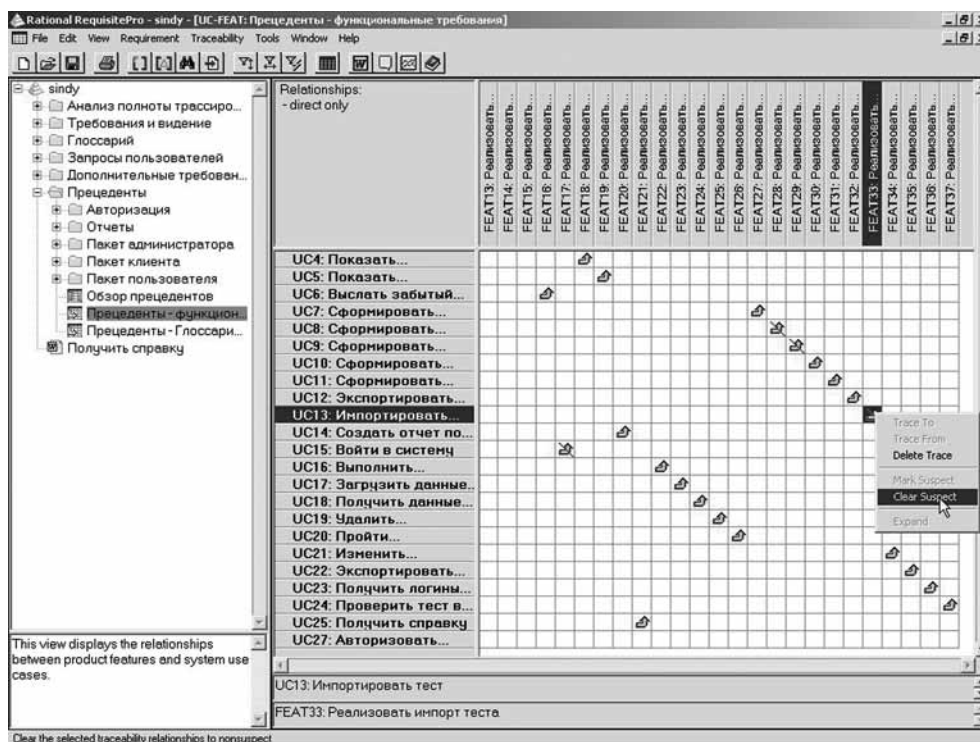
Rational RequisitePro - sindy - [UC-FEAT: Прецеденты - функциональные требования]

File Edit View Requirement Traceability Tools Window Help

sindy
Анализ полноты трассиро...
Требования и видение
Глоссарий
Запросы пользователей
Дополнительные требован...
Прецеденты
Авторизация
Отчеты
Пакет администратора
Пакет клиента
Пакет пользователя
Обзор прецедентов
Прецеденты - функцион...
Прецеденты - Глоссари...
Получить справку

Relationships:
- direct only

FEAT13: Реализовать...
FEAT14: Реализовать...
FEAT15: Реализовать...
FEAT16: Реализовать...
FEAT17: Реализовать...
FEAT18: Реализовать...
FEAT19: Реализовать...
FEAT20: Реализовать...
FEAT21: Реализовать...
FEAT22: Реализовать...
FEAT23: Реализовать...
FEAT24: Реализовать...
FEAT25: Реализовать...
FEAT26: Реализовать...
FEAT27: Реализовать...
FEAT28: Реализовать...
FEAT29: Реализовать...
FEAT30: Реализовать...
FEAT31: Реализовать...
FEAT32: Реализовать...
FEAT33: Реализовать...
FEAT34: Реализовать...
FEAT35: Реализовать...
FEAT36: Реализовать...
FEAT37: Реализовать...

UC4: Показать...
UC5: Показать...
UC6: Выслать забытый...
UC7: Сформировать...
UC8: Сформировать...
UC9: Сформировать...
UC10: Сформировать...
UC11: Сформировать...
UC12: Экспортировать...
UC13: Импортировать...
UC14: Создать отчет по...
UC15: Войти в систему
UC16: Выполнить...
UC17: Загрузить данные...
UC18: Получить данные...
UC19: Удалить...
UC20: Пройти...
UC21: Изменить...
UC22: Экспортировать...
UC23: Получить логины...
UC24: Проверить тест в...
UC25: Получить справку
UC27: Авторизовать...

Trace To
Trace From
Delete Trace
Mark Suspect
Clear Suspect
Expand

This view displays the relationships between product features and system use cases.

UC13: Импортировать тест

FEAT33: Реализовать импорт теста

Clear the selected traceability relationships to nonsuspect